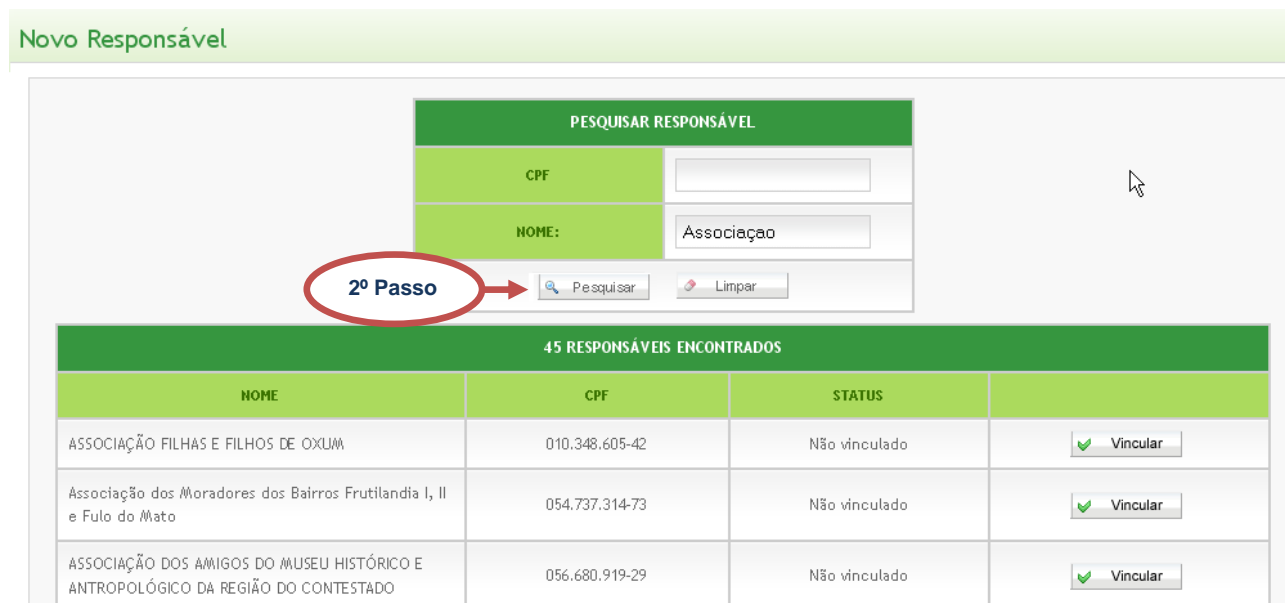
Novo Responsável

| PESQUISAR RESPONSÁVEL | |
|---|---|
| CPF | |
| NOME: | Associaçao |

2º Passo

Pesquisar Limpar

45 RESPONSÁVEIS ENCONTRADOS

| NOME | CPF | STATUS | |
|---|---|---|---|
| ASSOCIAÇÃO FILHAS E FILHOS DE OXUM | 010.348.605-42 | Não vinculado | Vincular |
| Associação dos Moradores dos Bairros Frutilandia I, II e Fulo do Mato | 054.737.314-73 | Não vinculado | Vincular |
| ASSOCIAÇÃO DOS AMIGOS DO MUSEU HISTÓRICO E ANTROPOLÓGICO DA REGIÃO DO CONTESTADO | 056.680.919-29 | Não vinculado | Vincular |